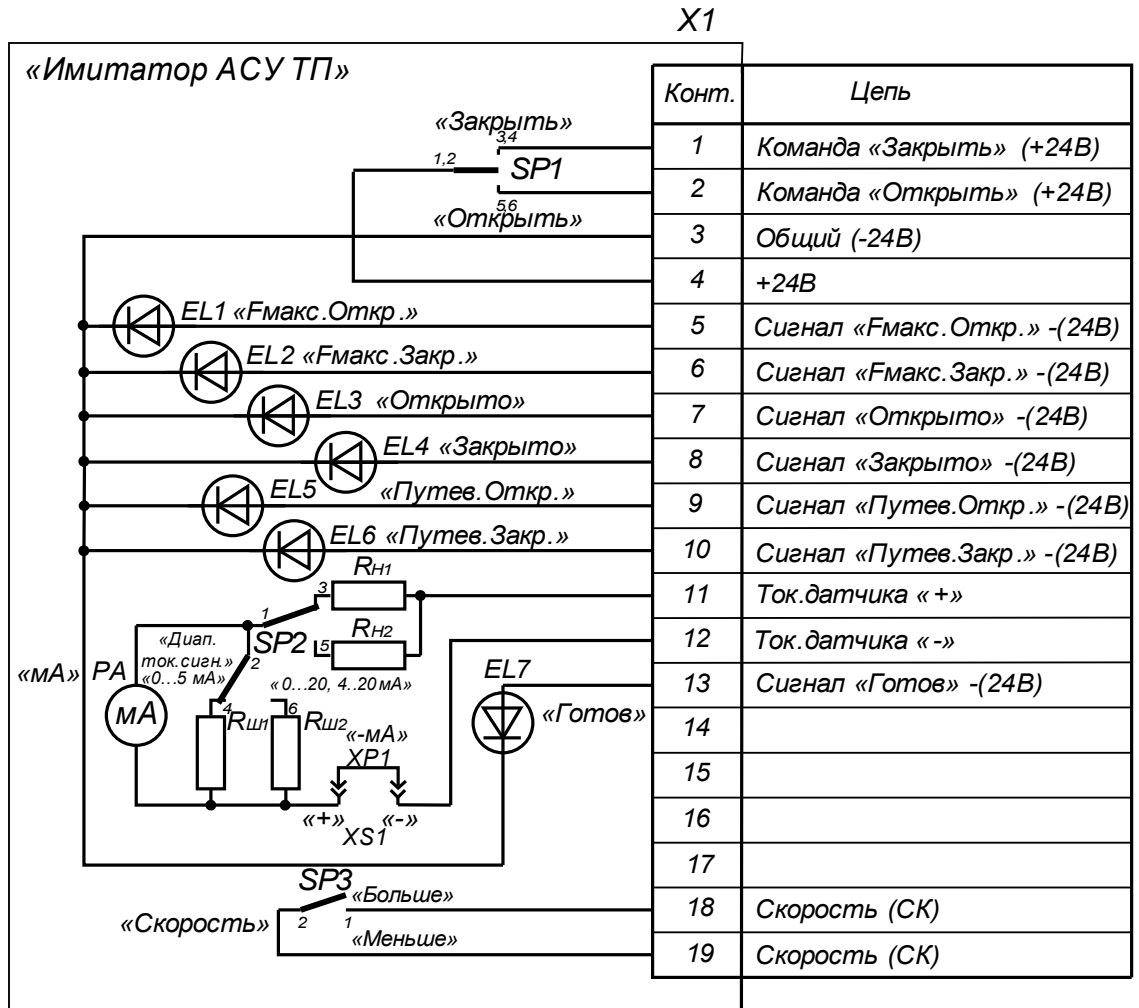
X1

«Имитатор АСУ ТП»

| Конт. | Цепь |
|---|---|
| 1 | Команда «Закрыть» (+24В) |
| 2 | Команда «Открыть» (+24В) |
| 3 | Общий (-24В) |
| 4 | +24В |
| 5 | Сигнал «Fмакс.Откр.» -(24В) |
| 6 | Сигнал «Fмакс.Закр.» -(24В) |
| 7 | Сигнал «Открыто» -(24В) |
| 8 | Сигнал «Закрыто» -(24В) |
| 9 | Сигнал «Путев.Откр.» -(24В) |
| 10 | Сигнал «Путев.Закр.» -(24В) |
| 11 | Ток.датчика «+» |
| 12 | Ток.датчика «-» |
| 13 | Сигнал «Готов» -(24В) |
| 14 | |
| 15 | |
| 16 | |
| 17 | |
| 18 | Скорость (СК) |
| 19 | Скорость (СК) |

«Закрыть»
3,4
1,2
SP1
5,6
«Открыть»

EL1 «Fмакс.Откр.»
EL2 «Fмакс.Закр.»
EL3 «Открыто»
EL4 «Закрыто»
EL5 «Путев.Откр.»
EL6 «Путев.Закр.»

$R_{H1}$
3
1
$R_{H2}$
5
«Диап. ток.сигн.» «0…5 мА»
SP2
2
«0…20, 4..20 мА»
«мА» PA
мА
4 $R_{Ш1}$
6 $R_{Ш2}$
«-мА»
XP1
«+» «-»
XS1
EL7
«Готов»

SP3
«Больше»
«Скорость»
2
1
«Меньше»